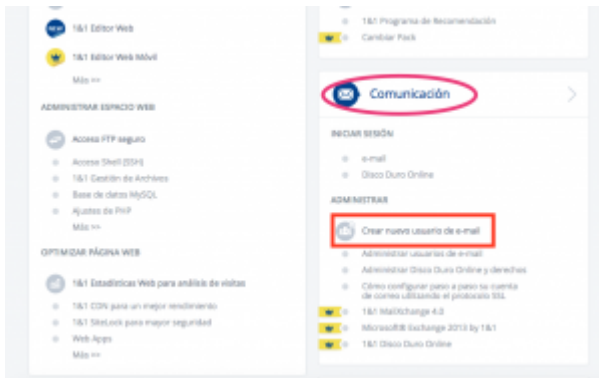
1&1 Editor Web
1&1 Editor Web Móvil
Más >>

ADMINISTRAR ESPACIO WEB
Acceso FTP seguro
Acceso Shell (SSH)
1&1 Gestión de Archivos
Base de datos MySQL
Ajustes de PHP
Más >>

OPTIMIZAR PÁGINA WEB
1&1 Estadísticas Web para análisis de visitas
1&1 CDN para un mejor rendimiento
1&1 SiteLock para mayor seguridad
Web Apps
Más >>

1&1 Programa de Recomendación
Cambiar Pack

Comunicación

INICIAR SESIÓN
e-mail
Disco Duro Online

ADMINISTRAR
Crear nuevo usuario de e-mail
Administrar usuarios de e-mail
Administrar Disco Duro Online y derechos
Cómo configurar paso a paso su cuenta de correo utilizando el protocolo SSL
1&1 MailXchange 4.0
Microsoft® Exchange 2013 by 1&1
1&1 Disco Duro Online